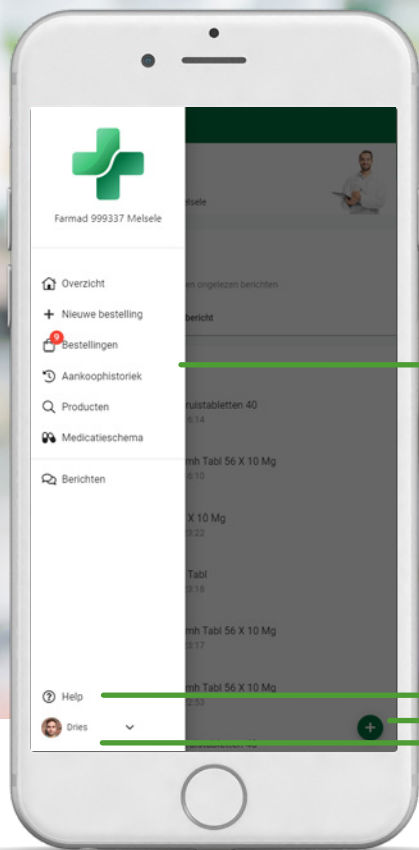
Farmad 999337 Melsele

Overzicht

Nieuwe bestelling

9

Bestellingen

Aankoophistoriek

Producten

Medicatieschema

Berichten

Help

Dries

isele

en ongelezen berichten

bericht

ruistabletten 40

6.14

mh Tabl 56 X 10 Mg

6.10

X 10 Mg

2.22

Tabl

3.18

mh Tabl 56 X 10 Mg

3.17

mh Tabl 56 X 10 Mg

2.53